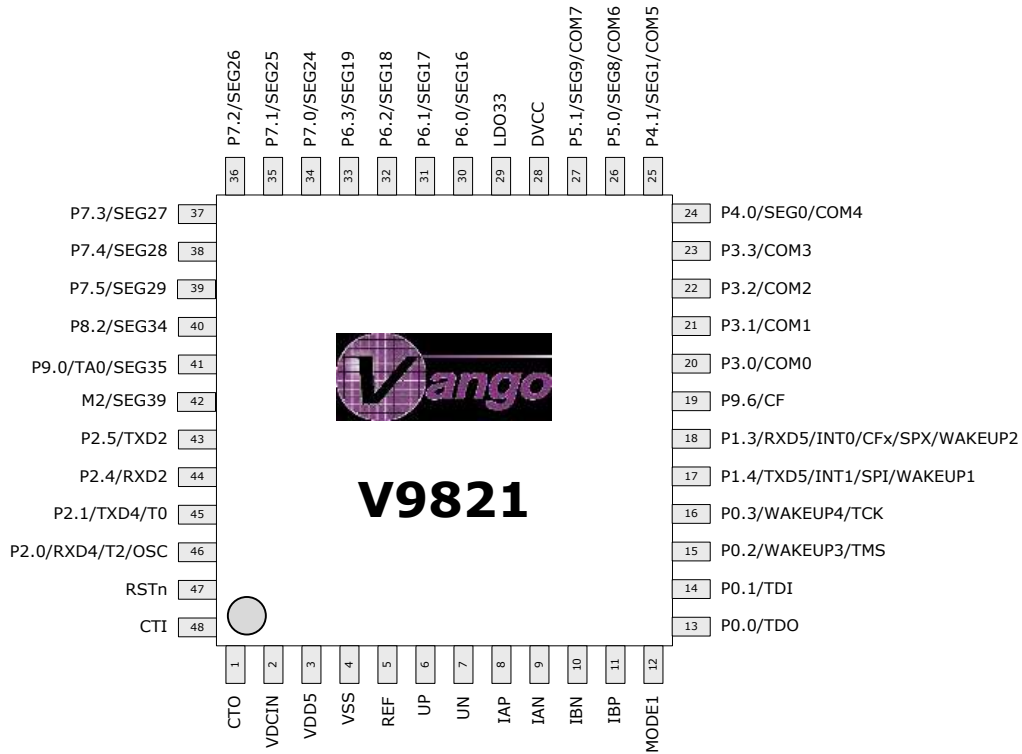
P7.2/SEG26
36
P7.1/SEG25
35
P7.0/SEG24
34
P6.3/SEG19
33
P6.2/SEG18
32
P6.1/SEG17
31
P6.0/SEG16
30
LDO33
29
DVCC
28
P5.1/SEG9/COM7
27
P5.0/SEG8/COM6
26
P4.1/SEG1/COM5
25

P7.3/SEG27 37
P7.4/SEG28 38
P7.5/SEG29 39
P8.2/SEG34 40
P9.0/TA0/SEG35 41
M2/SEG39 42
P2.5/TXD2 43
P2.4/RXD2 44
P2.1/TXD4/T0 45
P2.0/RXD4/T2/OSC 46
RSTn 47
CTI 48

Vango

V9821

24 P4.0/SEG0/COM4
23 P3.3/COM3
22 P3.2/COM2
21 P3.1/COM1
20 P3.0/COM0
19 P9.6/CF
18 P1.3/RXD5/INT0/CFx/SPX/WAKEUP2
17 P1.4/TXD5/INT1/SPI/WAKEUP1
16 P0.3/WAKEUP4/TCK
15 P0.2/WAKEUP3/TMS
14 P0.1/TDI
13 P0.0/TDO

1
CTO
2
VDCIN
3
VDD5
4
VSS
5
REF
6
UP
7
UN
8
IAP
9
IAN
10
IBN
11
IBP
12
MODE1